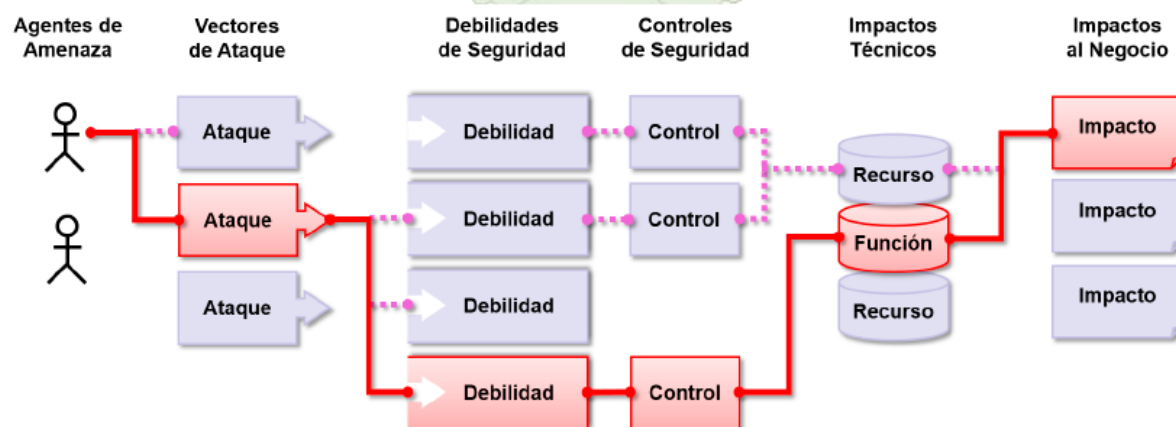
Agentes de Amenaza

Vectores de Ataque

Debilidades de Seguridad

Controles de Seguridad

Impactos Técnicos

Impactos al Negocio

Ataque

Ataque

Ataque

Debilidad

Debilidad

Debilidad

Debilidad

Control

Control

Control

Recurso

Función

Recurso

Impacto

Impacto

Impacto